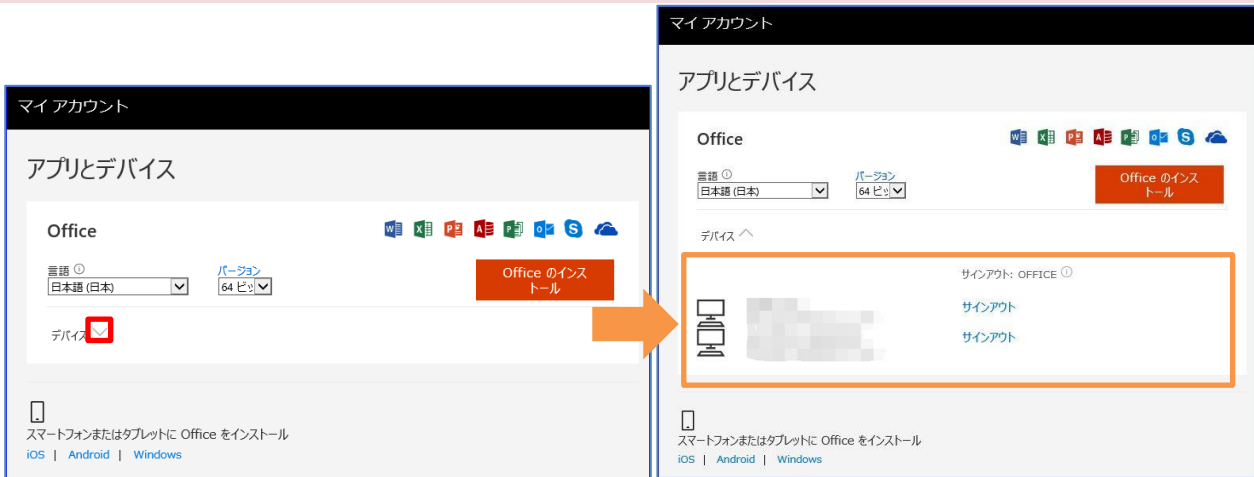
マイ アカウント

アプリとデバイス

Office

言語 ⓘ
日本語 (日本)

バージョン
64 ビッ

Office のインストール

デバイス

スマートフォンまたはタブレットに Office をインストール
iOS | Android | Windows

マイ アカウント

アプリとデバイス

Office

言語 ⓘ
日本語 (日本)

バージョン
64 ビッ

Office のインストール

デバイス

サインアウト: OFFICE ⓘ

サインアウト

サインアウト

スマートフォンまたはタブレットに Office をインストール
iOS | Android | Windows